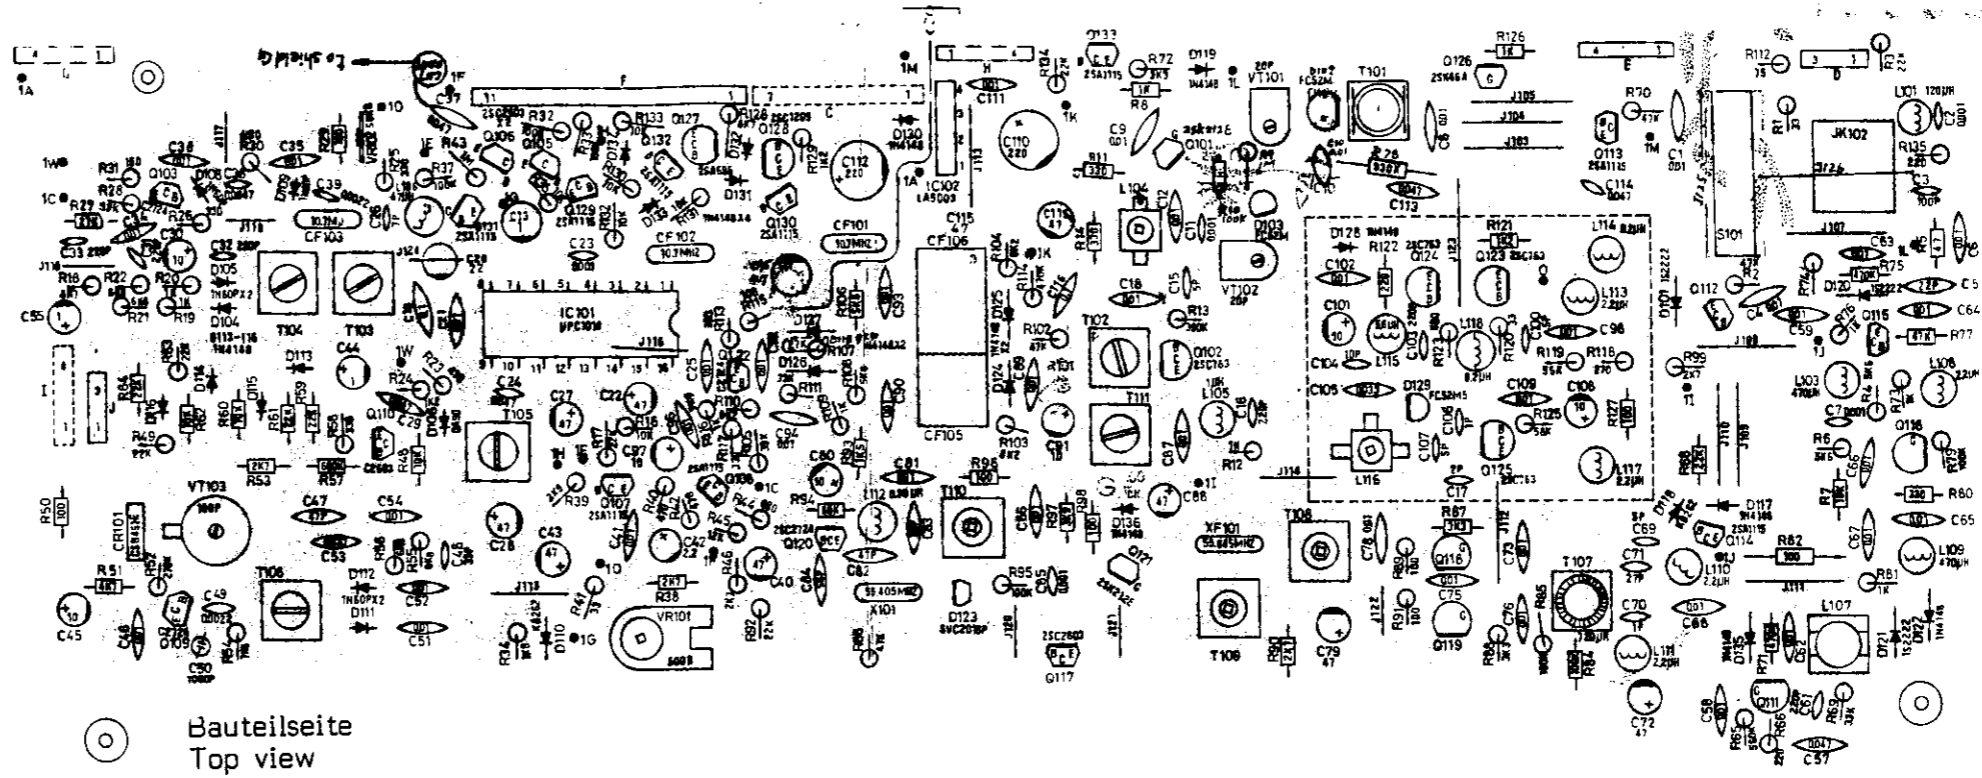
1A
To Shielding
1F
C37
10
F
11
1
C
7
1
1M
H
C111
R134
Q133
R72
D119
VT101
T101
Q126
R126
E
R112
D
R136
L101
JK102
R135
C3
1W
R31
C38
Q103
D108
R30
C35
R32
Q106
Q105
R33
Q127
Q128
C112
C110
D130
IC102
LA5003
1K
C9
R11
R6
Q101
R28
C113
R70
Q113
C1
C114
S101
J107
1C
R29
R27
R26
C30
R37
R43
C39
CF103
Q130
CF101
CF106
CF102
C115
C116
L104
VT102
D103
D128
R122
Q124
R121
Q123
L114
Q112
D101
R2
C63
R75
C5
C64
R18
R22
R20
R21
R19
C55
D105
D104
T104
T103
C23
IC101
UPC1018
J116
R104
R102
C18
C15
R13
T102
Q102
C102
C101
C104
L115
L118
C98
R119
R118
L113
C96
D120
R76
Q115
R77
C59
D113
C44
1W
R23
R24
Q110
C29
C24
T105
C27
C22
R116
C97
D127
D126
R107
R111
C94
R103
C91
T111
L105
C105
D129
C109
C106
R125
R127
R99
L103
C7
R4
L108
R64
R49
R60
R61
R59
R58
R48
R53
R57
R50
VT103
CR101
C47
C54
C53
C39
Q107
C28
C43
R40
Q108
C41
C42
R44
R45
R46
C40
R93
C80
R94
L112
C81
T110
R98
R97
C86
C87
D136
C88
J114
L116
C107
C17
Q125
L117
R6
C66
Q116
R79
R80
C65
D117
D118
Q114
R82
L109
R81
C69
C71
L110
T106
R51
C49
C45
Q109
C50
D112
D111
C52
C51
J113
R41
R38
R34
D110
1G
VR101
C79
T109
R87
Q118
C75
Q119
C76
R85
T107
C70
C68
L111
R84
R86
C72
L107
D121
C62
Q111
C61
C58
R65
R66
R69
C57
C84
Q120
C82
X101
R95
C85
D123
Q117
C78
R89
R90
R91
XF101
T108
C73
R71
C67
J111
J110
J108
J105
J104
J103
Bauteilseite
Top view